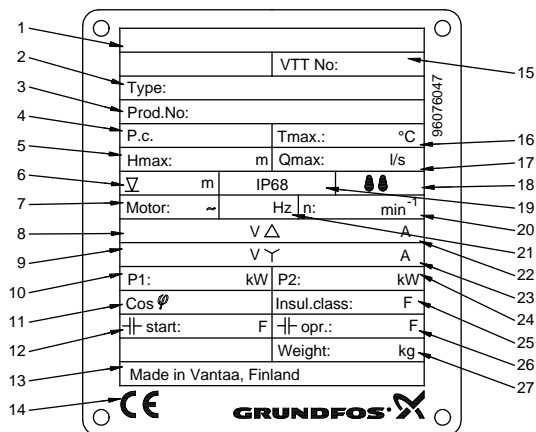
1
2
3
4
5
6
7
8
9
10
11
12
13
14

VTT No:
Type:
Prod.No:
P.c.
Tmax.: °C
Hmax: m
Qmax: l/s
$\nabla$ m
IP68
Motor: ~
Hz
n: $min^{-1}$
V $\triangle$ A
V Y A
P1: kW
P2: kW
Cos $\varphi$
Insul.class: F
start: F
opr.: F
Weight: kg
Made in Vantaa, Finland
CE
GRUNDFOS
96076047

15
16
17
18
19
20
21
22
23
24
25
26
27